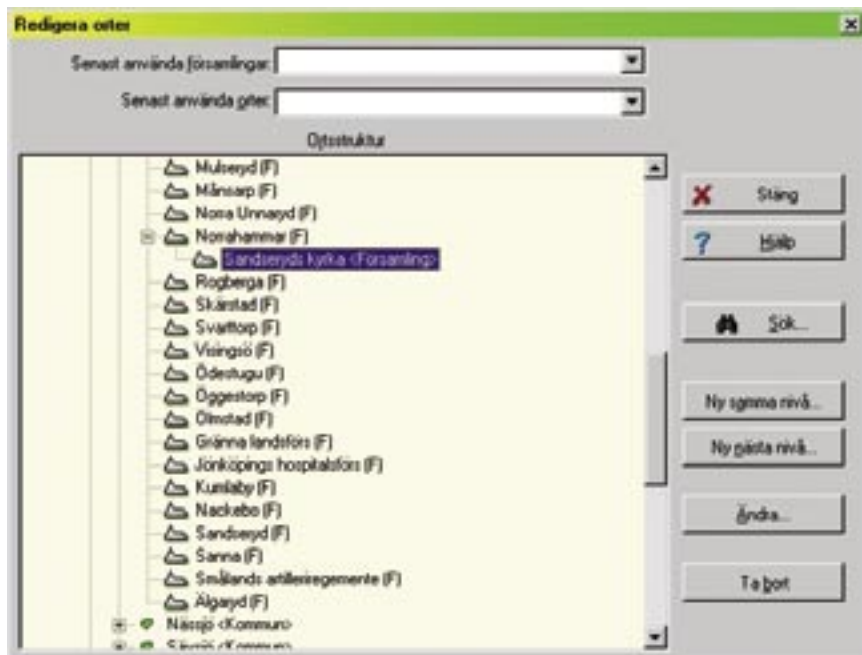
Redigera orter

Senast använda församlingar:

Senast använda orter:

Ortsstruktur

Mulseryd (F)
Månsarp (F)
Norra Unnaryd (F)
Norrahammar (F)
Sandseryds kyrka <Församling>
Rogberga (F)
Skärstad (F)
Svarttorp (F)
Visingsö (F)
Ödestugu (F)
Öggestorp (F)
Ölmstad (F)
Gränna landsförs (F)
Jönköpings hospitalsförs (F)
Kumlaby (F)
Nackebo (F)
Sandseryd (F)
Sanna (F)
Smålands artilleriregemente (F)
Ålgaryd (F)
Nässjö <Kommun>
Sävsjö <Kommun>

Stäng
Hjälp
Sök...
Ny samma nivå...
Ny nästa nivå...
Ändra...
Ta bort